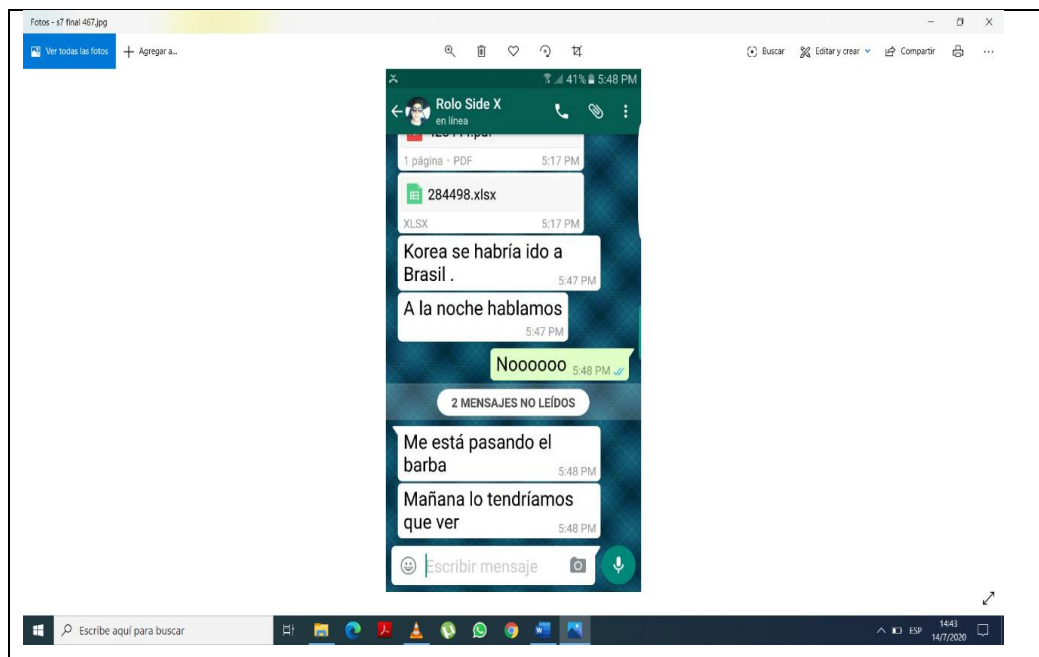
Fotos - s7 final 467.jpg

Ver todas las fotos
Agregar a...

Buscar
Editar y crear
Compartir

41% 5:48 PM
Rolo Side X
en línea

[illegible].pdf
1 página · PDF 5:17 PM

284498.xlsx
XLSX 5:17 PM

Korea se habría ido a Brasil . 5:47 PM

A la noche hablamos 5:47 PM

Noooooo 5:48 PM

2 MENSAJES NO LEÍDOS

Me está pasando el barba 5:48 PM

Mañana lo tendríamos que ver 5:48 PM

Escribir mensaje

Escribe aquí para buscar

ESP 14:43 14/7/2020